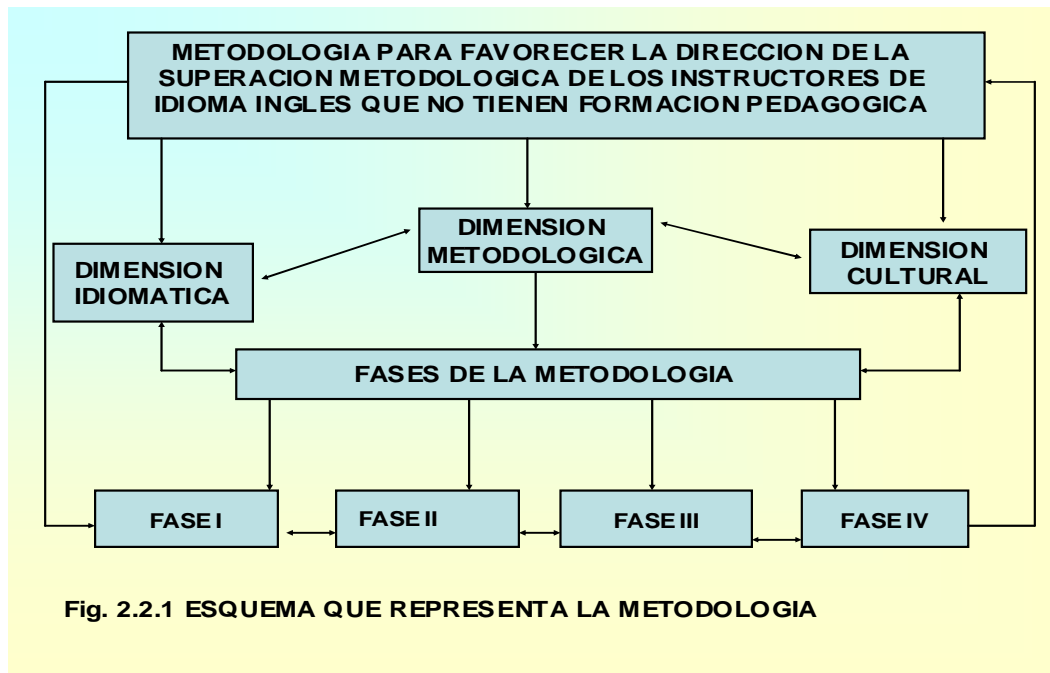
METODOLOGIA PARA FAVORECER LA DIRECCION DE LA SUPERACION METODOLOGICA DE LOS INSTRUCTORES DE IDIOMA INGLES QUE NO TIENEN FORMACION PEDAGOGICA

DIMENSION METODOLOGICA

DIMENSION IDIOMATICA

DIMENSION CULTURAL

FASES DE LA METODOLOGIA

FASE I

FASE II

FASE III

FASE IV

Fig. 2.2.1 ESQUEMA QUE REPRESENTA LA METODOLOGIA